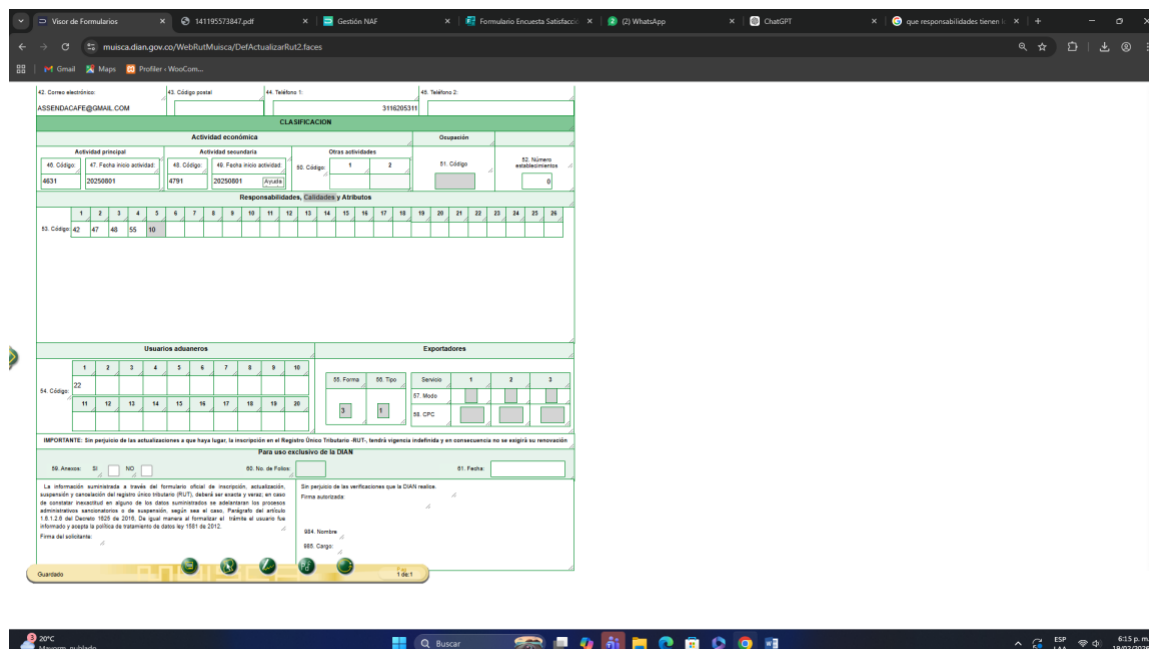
Visor de Formularios | 141195573847.pdf | Gestión NAF | Formulario Encuesta Satisfacci | (2) WhatsApp | ChatGPT | que responsabilidades tienen l

muisca.dian.gov.co/WebRutMuisca/DefActualizarRut2.faces

Gmail | Maps | Profiler ‹ WooCom...

42. Correo electrónico: ASSENDACAFE@GMAIL.COM | 43. Código postal | 44. Teléfono 1: 3116205311 | 45. Teléfono 2:

CLASIFICACION

Actividad económica | Ocupación

Actividad principal | Actividad secundaria | Otras actividades

46. Código: 4631 | 47. Fecha inicio actividad: 20250801 | 48. Código: 4791 | 49. Fecha inicio actividad: 20250801 | Ayuda | 50. Código: 1 2 | 51. Código | 52. Número establecimientos 0

Responsabilidades, Calidades y Atributos

| | 1 | 2 | 3 | 4 | 5 | 6 | 7 | 8 | 9 | 10 | 11 | 12 | 13 | 14 | 15 | 16 | 17 | 18 | 19 | 20 | 21 | 22 | 23 | 24 | 25 | 26 |
|---|---|---|---|---|---|---|---|---|---|---|---|---|---|---|---|---|---|---|---|---|---|---|---|---|---|---|
| 53. Código: | 42 | 47 | 48 | 55 | 10 | | | | | | | | | | | | | | | | | | | | | |

Usuarios aduaneros | Exportadores

| | 1 | 2 | 3 | 4 | 5 | 6 | 7 | 8 | 9 | 10 |
|---|---|---|---|---|---|---|---|---|---|---|
| 54. Código: | 22 | | | | | | | | | |
| | 11 | 12 | 13 | 14 | 15 | 16 | 17 | 18 | 19 | 20 |

55. Forma 3 | 56. Tipo 1 | Servicio 1 2 3 | 57. Modo | 58. CPC

IMPORTANTE: Sin perjuicio de las actualizaciones a que haya lugar, la inscripción en el Registro Único Tributario -RUT-, tendrá vigencia indefinida y en consecuencia no se exigirá su renovación

Para uso exclusivo de la DIAN

59. Anexos: SI NO | 60. No. de Folios: | 61. Fecha:

La información suministrada a través del formulario oficial de inscripción, actualización, suspensión y cancelación del registro único tributario (RUT), deberá ser exacta y veraz; en caso de constatar inexactitud en alguno de los datos suministrados se adelantarán los procesos administrativos sancionatorios o de suspensión, según sea el caso. Parágrafo del artículo 1.6.1.2.8 del Decreto 1625 de 2016. De igual manera al formalizar el trámite el usuario fue informado y acepta la política de tratamiento de datos ley 1581 de 2012.

Firma del solicitante:

Sin perjuicio de las verificaciones que la DIAN realice.
Firma autorizada:

984. Nombre
985. Cargo:

Guardado | 1 de 1

20°C Mayorm. nublado | Buscar | ESP LAA | 6:15 p. m. 19/02/2026